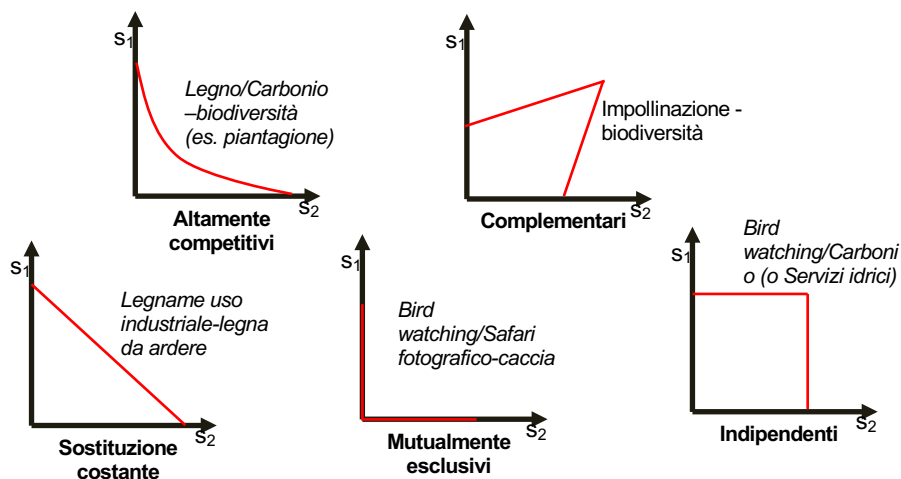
$s_1$

Legno/Carbonio –biodiversità (es. piantagione)

$s_2$

Altamente competitivi

$s_1$

Impollinazione - biodiversità

$s_2$

Complementari

$s_1$

Legname uso industriale-legna da ardere

$s_2$

Sostituzione costante

$s_1$

Bird watching/Safari fotografico-caccia

$s_2$

Mutualmente esclusivi

$s_1$

Bird watching/Carboni o (o Servizi idrici)

$s_2$

Indipendenti